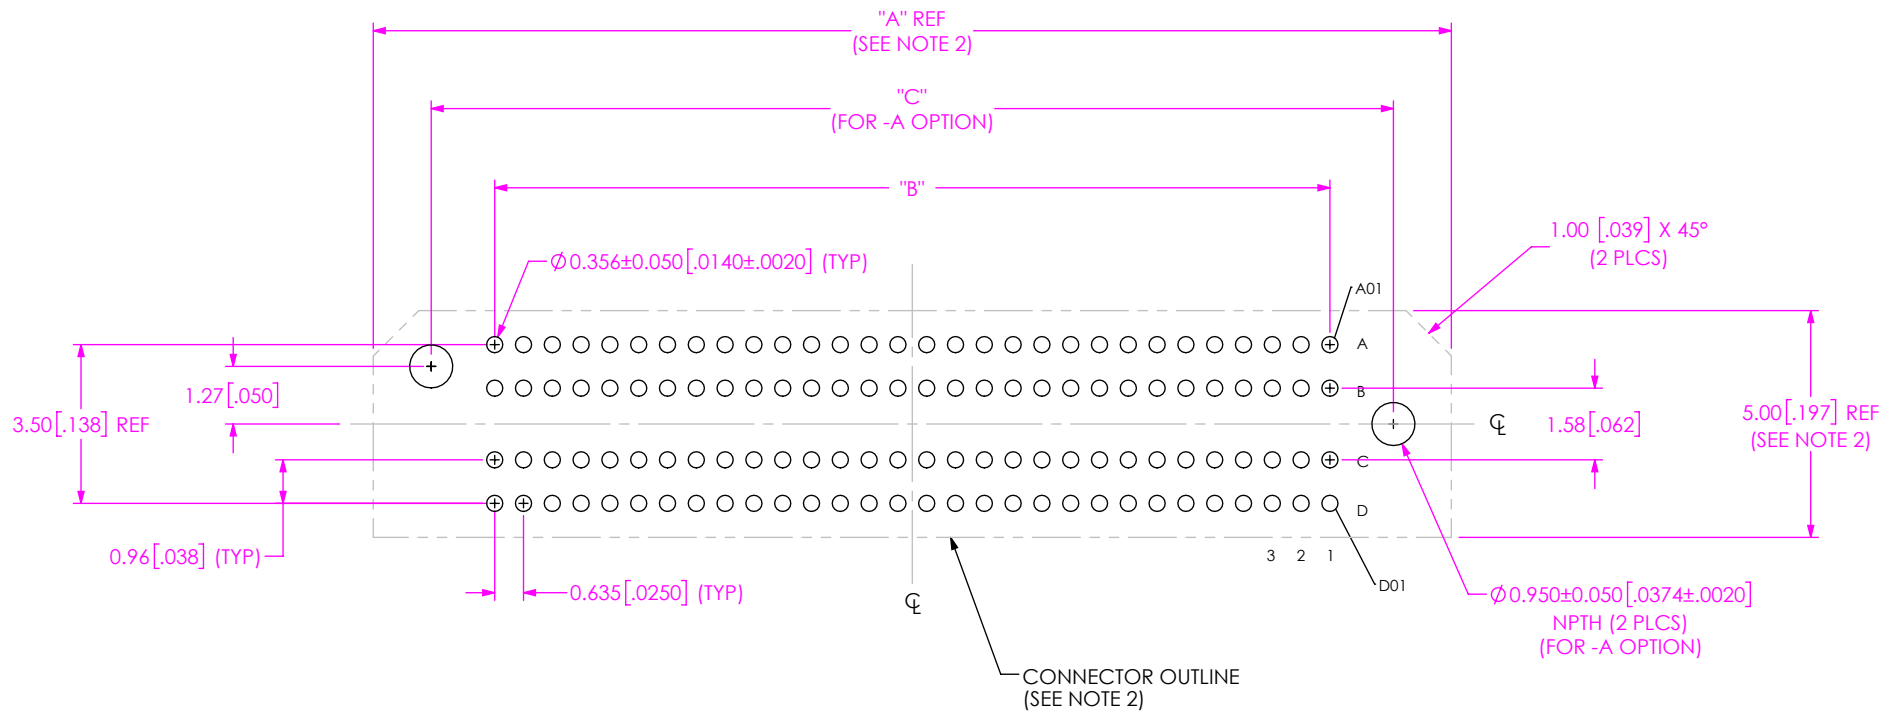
"A" REF
(SEE NOTE 2)

"C"
(FOR -A OPTION)

"B"

$\varnothing$0.356±0.050[.0140±.0020] (TYP)

1.00 [.039] X 45°
(2 PLCS)

A01

A

B

C

D

1.27[.050]

3.50[.138] REF

1.58[.062]

5.00[.197] REF
(SEE NOTE 2)

0.96[.038] (TYP)

3 2 1

D01

0.635[.0250] (TYP)

$\varnothing$0.950±0.050[.0374±.0020]
NPTH (2 PLCS)
(FOR -A OPTION)

CONNECTOR OUTLINE
(SEE NOTE 2)